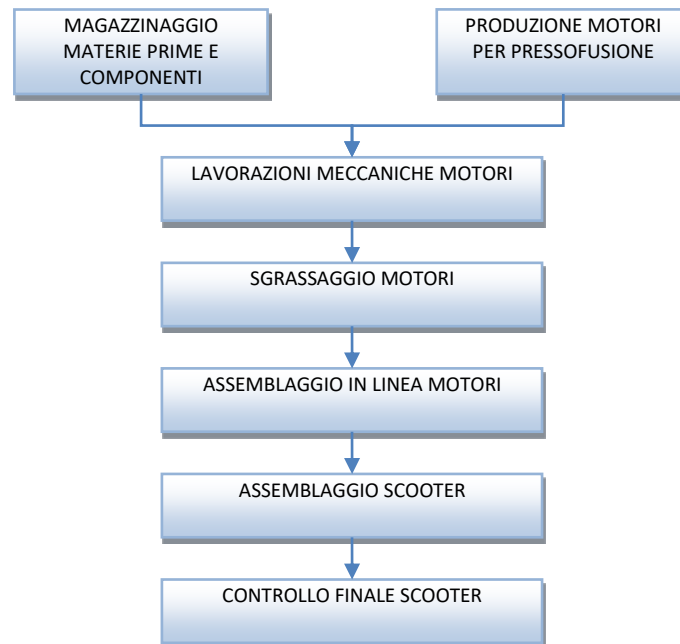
MAGAZZINAGGIO MATERIE PRIME E COMPONENTI

PRODUZIONE MOTORI PER PRESSOFUSIONE

LAVORAZIONI MECCANICHE MOTORI

SGRASSAGGIO MOTORI

ASSEMBLAGGIO IN LINEA MOTORI

ASSEMBLAGGIO SCOOTER

CONTROLLO FINALE SCOOTER